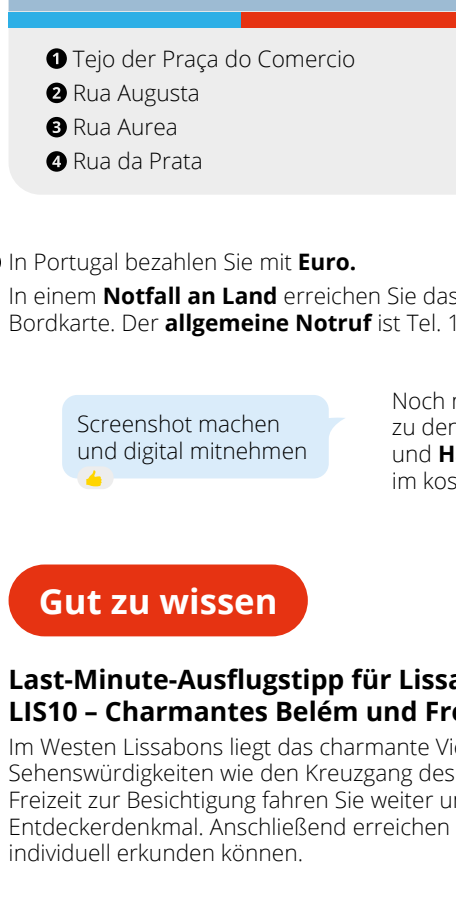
❶ Tejo der Praça do Comercio
❷ Rua Augusta
❸ Rua Aurea
❹ Rua da Prata

In Portugal bezahlen Sie mit **Euro.**

In einem **Notfall an Land** erreichen Sie das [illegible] Bordkarte. Der **allgemeine Notruf** ist Tel. 1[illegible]

Screenshot machen und digital mitnehmen 👍

Noch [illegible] zu der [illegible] und **H**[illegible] im kos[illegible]

Gut zu wissen

**Last-Minute-Ausflugstipp für Lissa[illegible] LIS10 – Charmantes Belém und Fr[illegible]**

Im Westen Lissabons liegt das charmante Vi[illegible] Sehenswürdigkeiten wie den Kreuzgang des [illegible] Freizeit zur Besichtigung fahren Sie weiter u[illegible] Entdeckerdenkmal. Anschließend erreichen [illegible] individuell erkunden können.